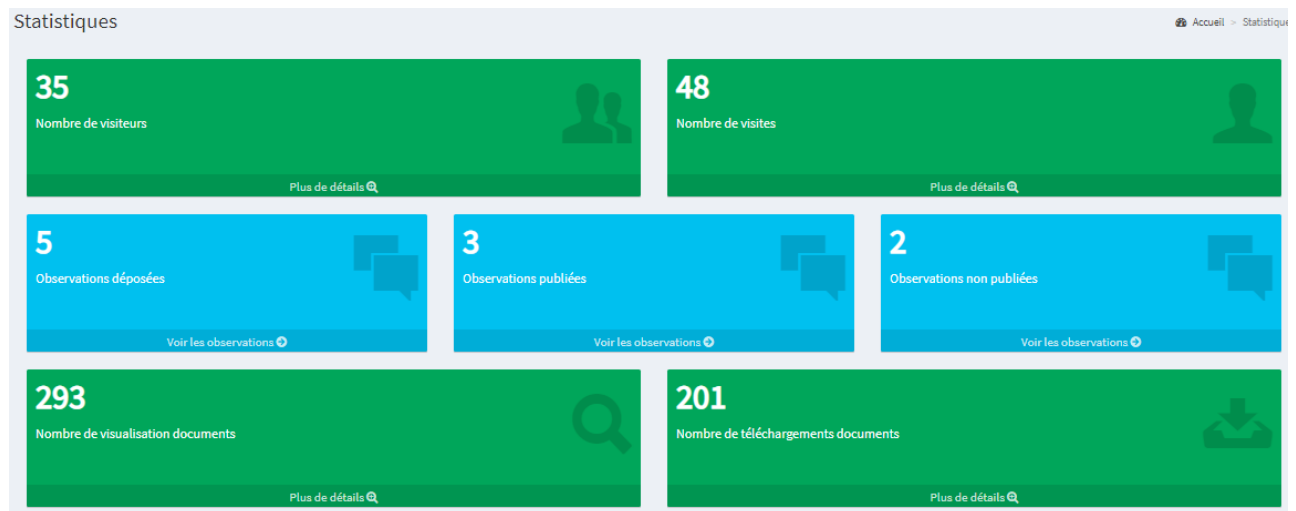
Statistiques

Accueil > Statistique

35
Nombre de visiteurs
Plus de détails

48
Nombre de visites
Plus de détails

5
Observations déposées
Voir les observations

3
Observations publiées
Voir les observations

2
Observations non publiées
Voir les observations

293
Nombre de visualisation documents
Plus de détails

201
Nombre de téléchargements documents
Plus de détails